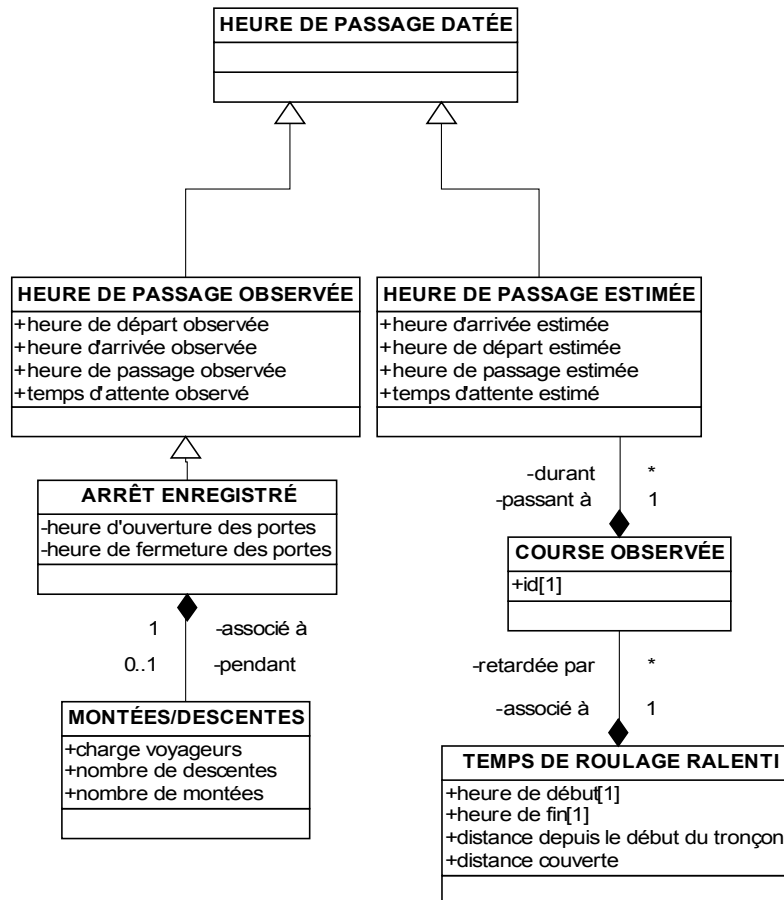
HEURE DE PASSAGE DATÉE

HEURE DE PASSAGE OBSERVÉE
+heure de départ observée
+heure d'arrivée observée
+heure de passage observée
+temps d'attente observé

HEURE DE PASSAGE ESTIMÉE
+heure d'arrivée estimée
+heure de départ estimée
+heure de passage estimée
+temps d'attente estimé

-durant *
-passant à 1

ARRÊT ENREGISTRÉ
-heure d'ouverture des portes
-heure de fermeture des portes

COURSE OBSERVÉE
+id[1]

1 -associé à
0..1 -pendant

-retardée par *
-associé à 1

MONTÉES/DESCENTES
+charge voyageurs
+nombre de descentes
+nombre de montées

TEMPS DE ROULAGE RALENTI
+heure de début[1]
+heure de fin[1]
+distance depuis le début du tronçon
+distance couverte